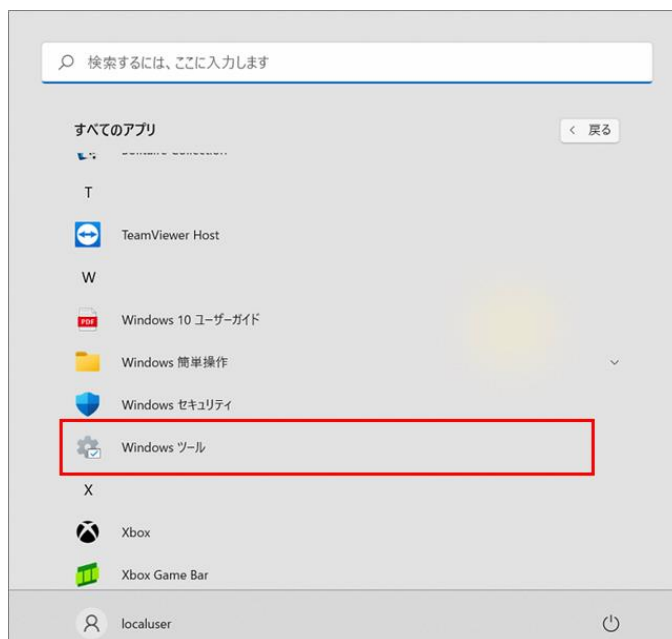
検索するには、ここに入力します

すべてのアプリ

< 戻る

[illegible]

T

TeamViewer Host

W

PDF

Windows 10 ユーザーガイド

Windows 簡単操作

Windows セキュリティ

Windows ツール

X

Xbox

Xbox Game Bar

localuser